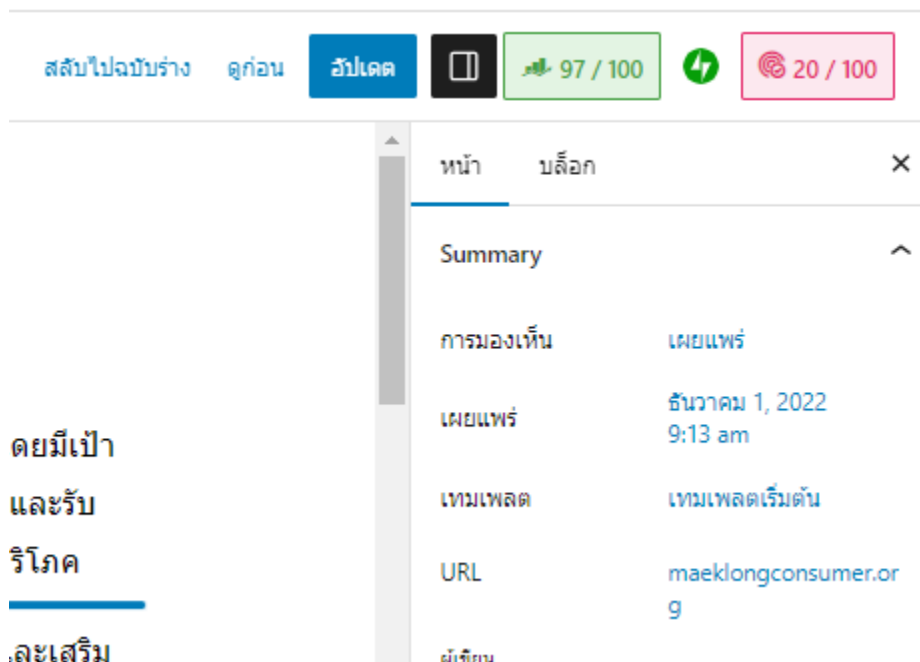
สลับไปฉบับร่าง ดูก่อน อัปเดต 97 / 100 20 / 100

ดยมีเป้า
และรับ
ริโภค

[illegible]ละเสริม

หน้า บล็อก ×

Summary

| การมองเห็น | เผยแพร่ |
|---|---|
| เผยแพร่ | ธันวาคม 1, 2022 9:13 am |
| เทมเพลต | เทมเพลตเริ่มต้น |
| URL | maeklongconsumer.org |

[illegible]